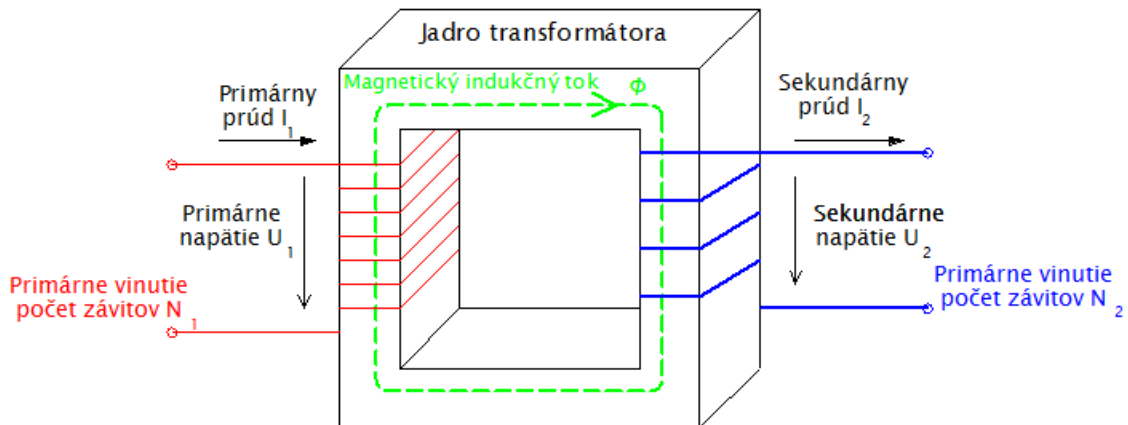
Jadro transformátora

Magnetický indukčný tok $\Phi$

Primárny prúd $I_1$

Sekundárny prúd $I_2$

Primárne napätie $U_1$

Sekundárne napätie $U_2$

Primárne vinutie počet závitov $N_1$

Primárne vinutie počet závitov $N_2$